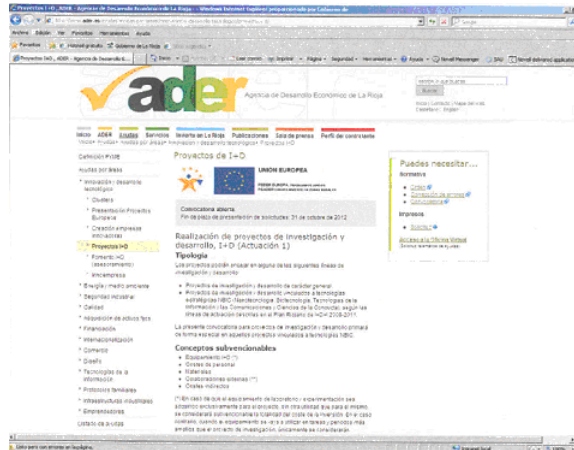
Proyectos I+D - ADER - Agencia de Desarrollo Económico de La Rioja - Windows Internet Explorer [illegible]

Archivo Edición Ver Favoritos Herramientas Ayuda

Favoritos Hotmail gratuito Gobierno de La Rioja

Proyectos I+D - ADER - Agencia de Desarrollo E...

Página Seguridad Herramientas Ayuda

ader Agencia de Desarrollo Económico de La Rioja

Buscar

Inicio ADER Ayudas Servicios Invertir en La Rioja Publicaciones Sala de prensa Perfil del contratante

Catálogo PYME

Ayudas por áreas

Innovación y desarrollo tecnológico

Clusters

Presentación Proyectos Europeos

Creación empresas innovadoras

Proyectos I+D

Fomento I+D (asesoramiento)

Emprendedores

Energía y medio ambiente

Seguridad industrial

Calidad

Adquisición de activos fijos

Financiación

Internacionalización

Comercio

Diseño

Tecnologías de la información

Protocolos familiares

Infraestructuras industriales

Emprendedores

Listado de ayudas

Proyectos de I+D

UNIÓN EUROPEA

Convocatoria abierta
Fin de plazo de presentación de solicitudes: 31 de octubre de 2012

Realización de proyectos de investigación y desarrollo, I+D (Actuación 1)

Tipología

Los proyectos podrán encuadrarse en alguna de las siguientes líneas de investigación / desarrollo:

Proyectos de investigación y desarrollo de carácter general.

Proyectos de investigación y desarrollo vinculados a tecnologías estratégicas NBIC (Nanotecnología, Biotecnología, Tecnologías de la Información y las Comunicaciones y Ciencias de la Cognición) según las líneas de actuación descritas en el Plan Riojano de I+D+i 2008-2011.

La presente convocatoria para proyectos de investigación y desarrollo prioriza de forma especial en aquellos proyectos vinculados a tecnologías NBIC.

Conceptos subvencionables

Equipamiento I+D (*)

Gastos de personal

Materiales

Colaboraciones externas (**)

Gastos indirectos

(*) En caso de que el equipamiento de laboratorio y experimentación sea adquirido exclusivamente para el proyecto, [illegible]

Puedes necesitar...

Normativa

Orden

Corrección de errores

Convocatoria

Impresos

Solicitud

Acceso a la Oficina Virtual